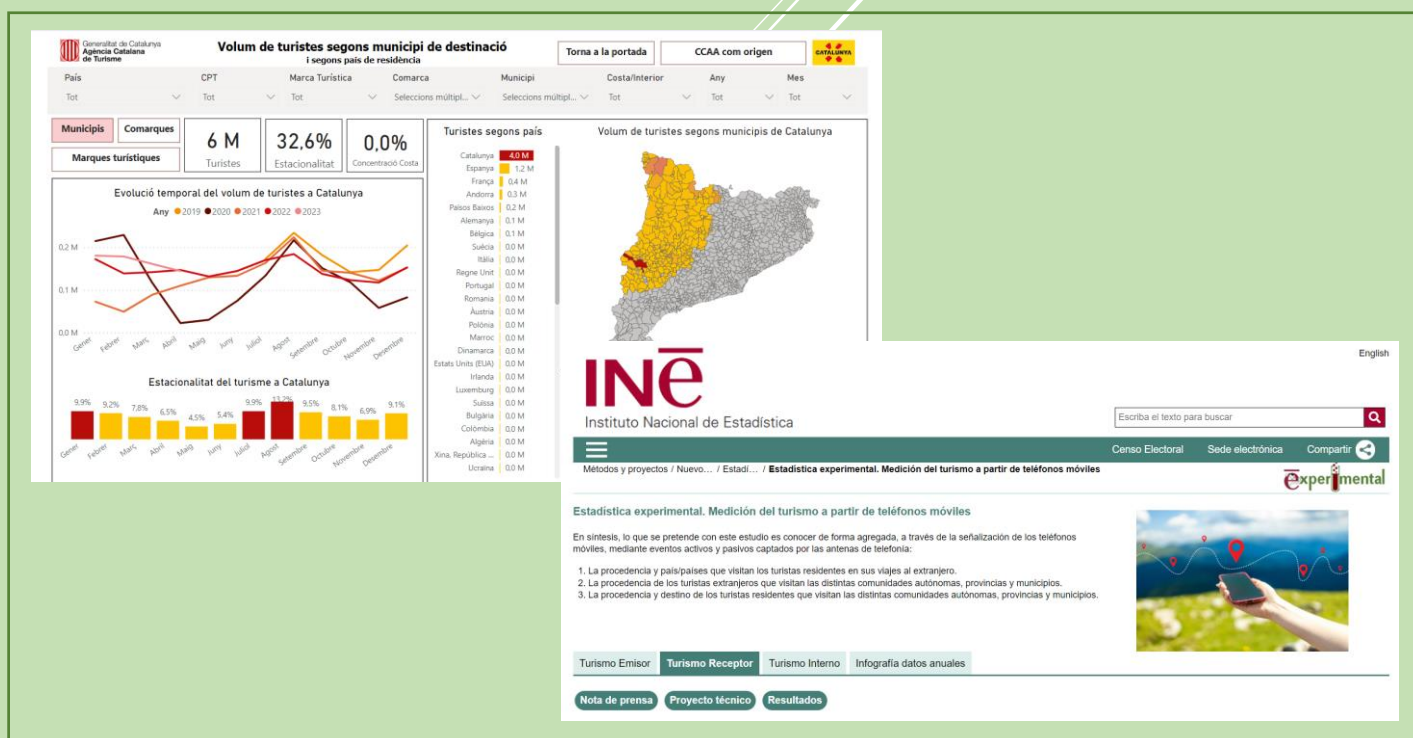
Generalitat de Catalunya
Agència Catalana de Turisme

Volum de turistes segons municipi de destinació
i segons país de residència

Torna a la portada | CCAA com origen | CATALUNYA

País: Tot
CPT: Tot
Marca Turística: Tot
Comarca: Seleccions múltipl...
Municipi: Seleccions múltipl...
Costa/Interior: Tot
Any: Tot
Mes: Tot

Municipis | Comarques
Marques turístiques

6 M
Turistes

32,6%
Estacionalitat

0,0%
Concentració Costa

Evolució temporal del volum de turistes a Catalunya
Any ● 2019 ● 2020 ● 2021 ● 2022 ● 2023

0,2 M
0,1 M
0,0 M
Gener Febrer Març Abril Maig Juny Juliol Agost Setembre Octubre Novembre Desembre

Estacionalitat del turisme a Catalunya
9,9% 9,2% 7,8% 6,5% 4,5% 5,4% 9,9% 13,2% 9,5% 8,1% 6,9% 9,1%
Gener Febrer Març Abril Maig Juny Juliol Agost Setembre Octubre Novembre Desembre

Turistes segons país

| País | Turistes |
|---|---|
| Catalunya | 4,0 M |
| Espanya | 1,2 M |
| França | 0,4 M |
| Andorra | 0,3 M |
| Països Baixos | 0,2 M |
| Alemanya | 0,1 M |
| Bèlgica | 0,1 M |
| Suècia | 0,0 M |
| Itàlia | 0,0 M |
| Regne Unit | 0,0 M |
| Portugal | 0,0 M |
| Romania | 0,0 M |
| Àustria | 0,0 M |
| Polònia | 0,0 M |
| Marroc | 0,0 M |
| Dinamarca | 0,0 M |
| Estats Units (EUA) | 0,0 M |
| Irlanda | 0,0 M |
| Luxemburg | 0,0 M |
| Suïssa | 0,0 M |
| Bulgària | 0,0 M |
| Colòmbia | 0,0 M |
| Algèria | 0,0 M |
| Xina, República ... | 0,0 M |
| Ucraïna | 0,0 M |

Volum de turistes segons municipis de Catalunya

English

INE
Instituto Nacional de Estadística

Escriba el texto para buscar

Censo Electoral   Sede electrónica   Compartir

Métodos y proyectos / Nuevo... / Estadí... / Estadística experimental. Medición del turismo a partir de teléfonos móviles

experimental

Estadística experimental. Medición del turismo a partir de teléfonos móviles

En síntesis, lo que se pretende con este estudio es conocer de forma agregada, a través de la señalización de los teléfonos móviles, mediante eventos activos y pasivos captados por las antenas de telefonía:

1. La procedencia y país/países que visitan los turistas residentes en sus viajes al extranjero.
2. La procedencia de los turistas extranjeros que visitan las distintas comunidades autónomas, provincias y municipios.
3. La procedencia y destino de los turistas residentes que visitan las distintas comunidades autónomas, provincias y municipios.

Turismo Emisor | Turismo Receptor | Turismo Interno | Infografía datos anuales

Nota de prensa | Proyecto técnico | Resultados